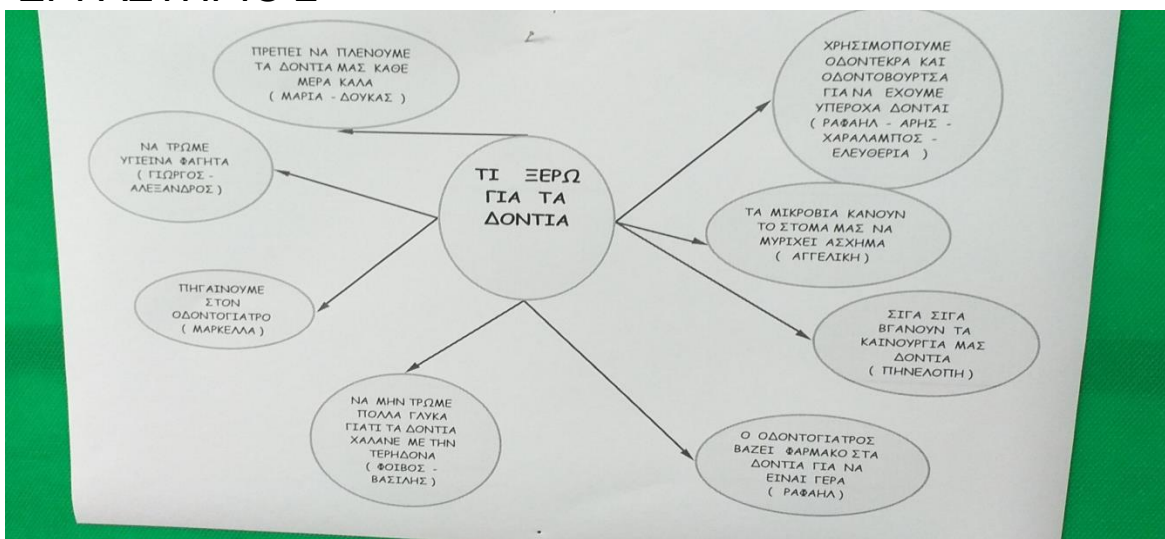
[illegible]

ΤΙ ΞΕΡΩ ΓΙΑ ΤΑ ΔΟΝΤΙΑ

ΠΡΕΠΕΙ ΝΑ ΠΛΕΝΟΥΜΕ ΤΑ ΔΟΝΤΙΑ ΜΑΣ ΚΑΘΕ ΜΕΡΑ ΚΑΛΑ ( ΜΑΡΙΑ - ΔΟΥΚΑΣ )

ΝΑ ΤΡΩΜΕ ΥΓΙΕΙΝΑ ΦΑΓΗΤΑ ( ΓΙΩΡΓΟΣ - ΑΛΕΞΑΝΔΡΟΣ )

ΠΗΓΑΙΝΟΥΜΕ ΣΤΟΝ ΟΔΟΝΤΟΓΙΑΤΡΟ ( ΜΑΡΚΕΛΛΑ )

ΝΑ ΜΗΝ ΤΡΩΜΕ ΠΟΛΛΑ ΓΛΥΚΑ ΓΙΑΤΙ ΤΑ ΔΟΝΤΙΑ ΧΑΛΑΝΕ ΜΕ ΤΗΝ ΤΕΡΗΔΟΝΑ ( ΦΟΙΒΟΣ - ΒΑΣΙΛΗΣ )

ΧΡΗΣΙΜΟΠΟΙΟΥΜΕ ΟΔΟΝΤΕΚΡΑ ΚΑΙ ΟΔΟΝΤΟΒΟΥΡΤΣΑ ΓΙΑ ΝΑ ΕΧΟΥΜΕ ΥΠΕΡΟΧΑ ΔΟΝΤΑΙ ( ΡΑΦΑΗΛ - ΑΡΗΣ - ΧΑΡΑΛΑΜΠΟΣ - ΕΛΕΥΘΕΡΙΑ )

ΤΑ ΜΙΚΡΟΒΙΑ ΚΑΝΟΥΝ ΤΟ ΣΤΟΜΑ ΜΑΣ ΝΑ ΜΥΡΙΧΕΙ ΑΣΧΗΜΑ ( ΑΓΓΕΛΙΚΗ )

ΣΙΓΑ ΣΙΓΑ ΒΓΑΝΟΥΝ ΤΑ ΚΑΙΝΟΥΡΓΙΑ ΜΑΣ ΔΟΝΤΙΑ ( ΠΗΝΕΛΟΠΗ )

Ο ΟΔΟΝΤΟΓΙΑΤΡΟΣ ΒΑΖΕΙ ΦΑΡΜΑΚΟ ΣΤΑ ΔΟΝΤΙΑ ΓΙΑ ΝΑ ΕΙΝΑΙ ΓΕΡΑ ( ΡΑΦΑΗΛ )